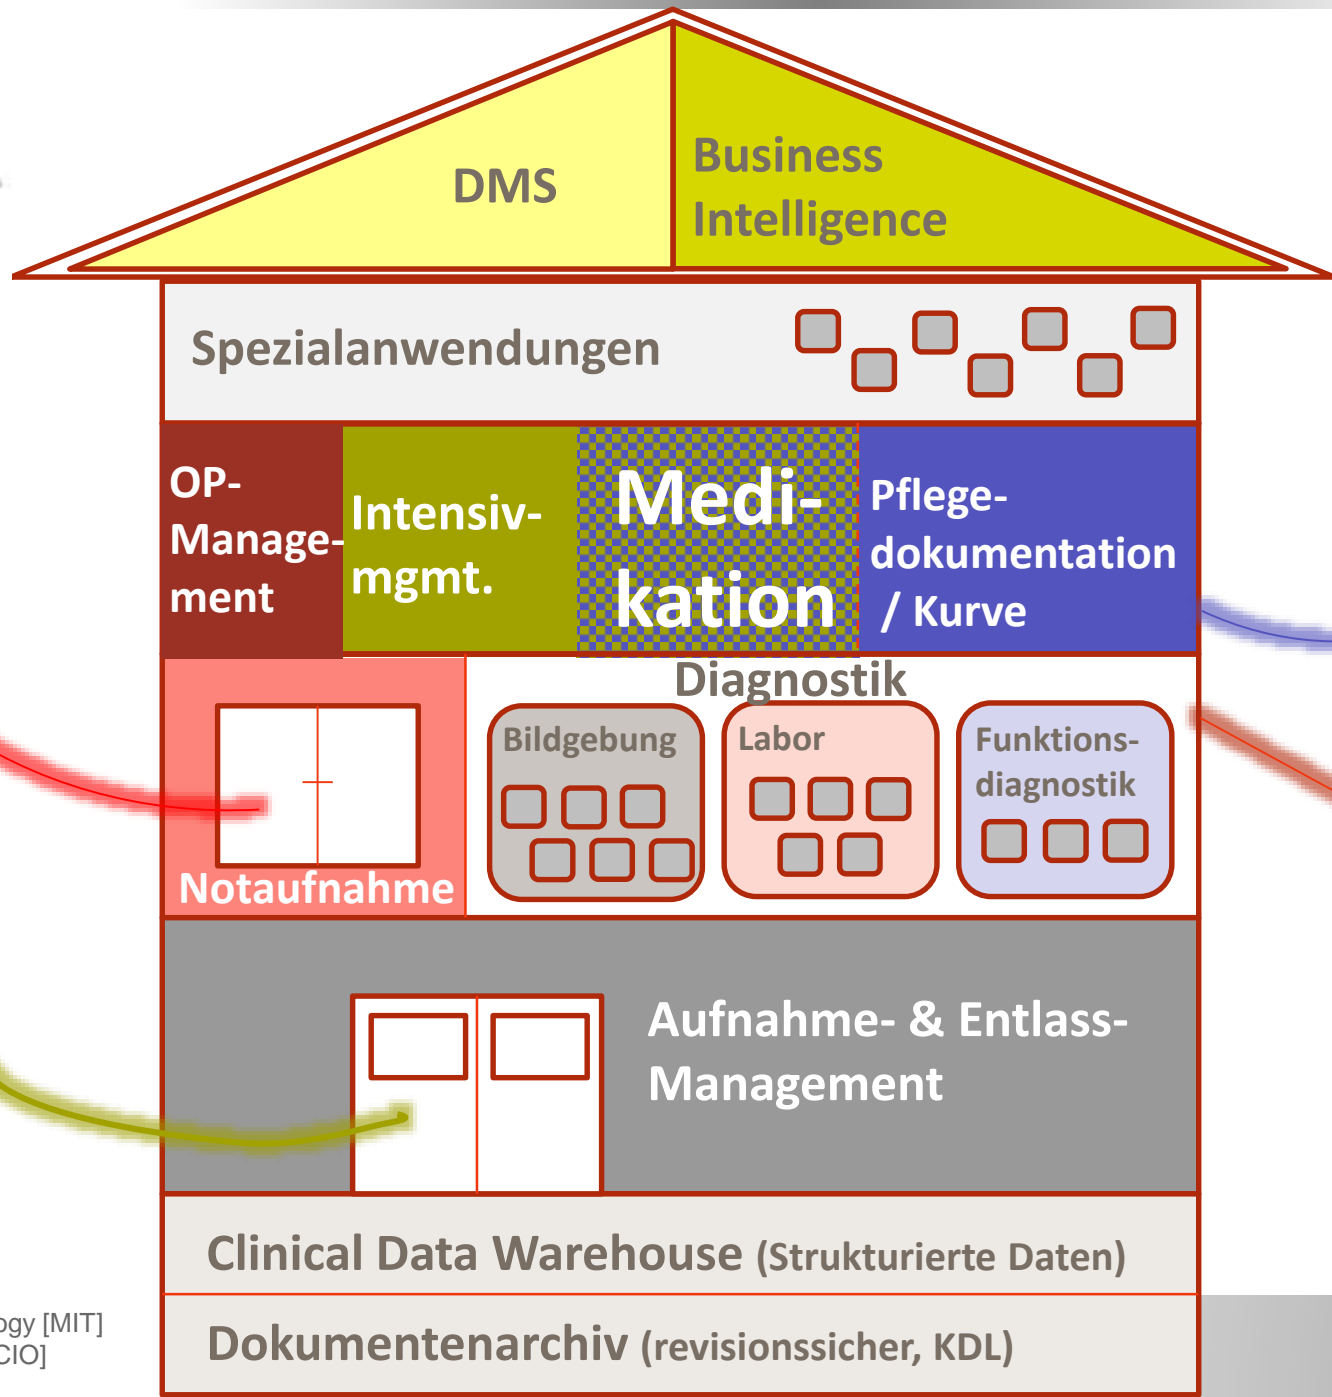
DMS

Business Intelligence

Spezialanwendungen

OP-Manage-ment

Intensiv-mgmt.

Medi-kation

Pflege-dokumentation / Kurve

Diagnostik

Notaufnahme

Bildgebung

Labor

Funktions-diagnostik

Aufnahme- & Entlass-Management

Clinical Data Warehouse (Strukturierte Daten)

Dokumentenarchiv (revisionssicher, KDL)

ogy [MIT]
CIO]